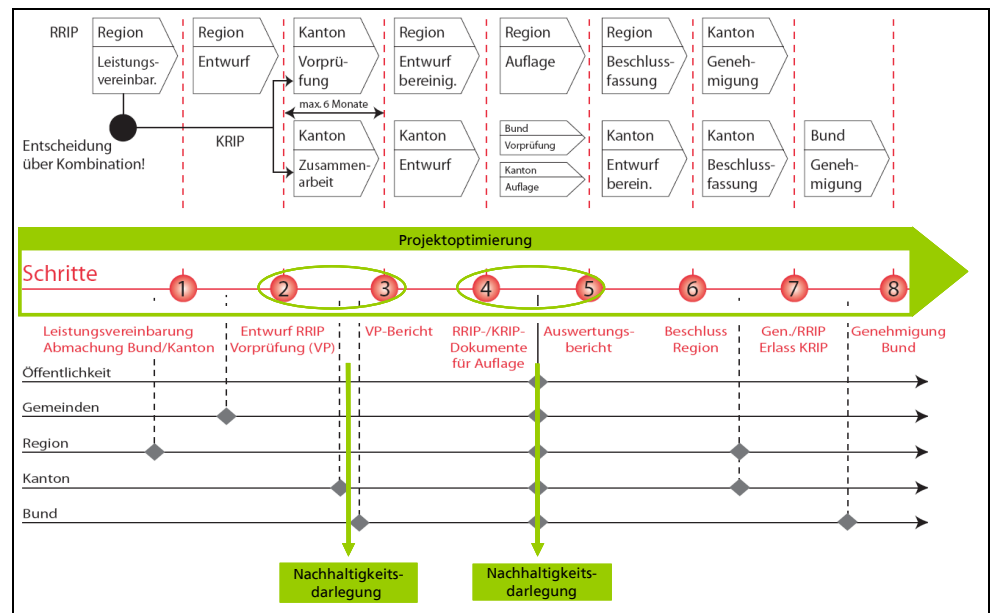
RRIP

Region Leistungsvereinbar.

Region Entwurf

Kanton Vorprüfung

Region Entwurf bereinig.

Region Auflage

Region Beschlussfassung

Kanton Genehmigung

max. 6 Monate

Entscheidung über Kombination!

KRIP

Kanton Zusammenarbeit

Kanton Entwurf

Bund Vorprüfung

Kanton Auflage

Kanton Entwurf berein.

Kanton Beschlussfassung

Bund Genehmigung

Projektoptimierung

Schritte

1 2 3 4 5 6 7 8

Leistungsvereinbarung Abmachung Bund/Kanton

Entwurf RRIP Vorprüfung (VP)

VP-Bericht

RRIP-/KRIP-Dokumente für Auflage

Auswertungsbericht

Beschluss Region

Gen./RRIP Erlass KRIP

Genehmigung Bund

Öffentlichkeit

Gemeinden

Region

Kanton

Bund

Nachhaltigkeitsdarlegung

Nachhaltigkeitsdarlegung